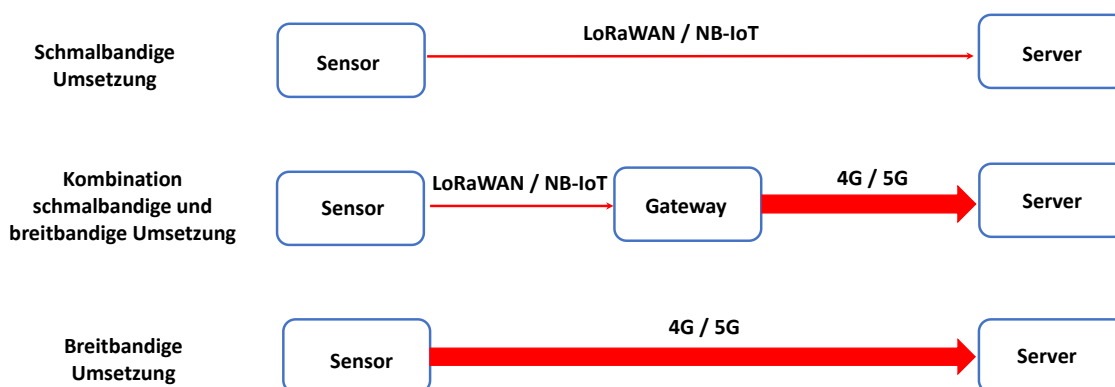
Schmalbandige Umsetzung

Sensor

LoRaWAN / NB-IoT

Server

Kombination schmalbandige und breitbandige Umsetzung

Sensor

LoRaWAN / NB-IoT

Gateway

4G / 5G

Server

Breitbandige Umsetzung

Sensor

4G / 5G

Server